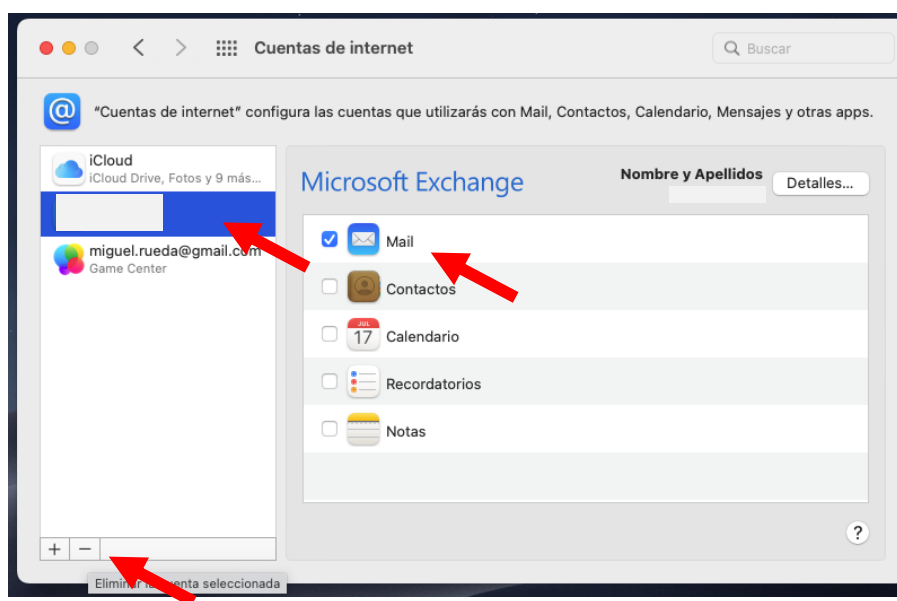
Cuentas de internet

Buscar

"Cuentas de internet" configura las cuentas que utilizarás con Mail, Contactos, Calendario, Mensajes y otras apps.

iCloud
iCloud Drive, Fotos y 9 más...

miguel.rueda@gmail.com
Game Center

Microsoft Exchange

Nombre y Apellidos

Detalles...

Mail

Contactos

JUL
17
Calendario

Recordatorios

Notas

?

+ −

Elimin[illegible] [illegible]uenta seleccionada